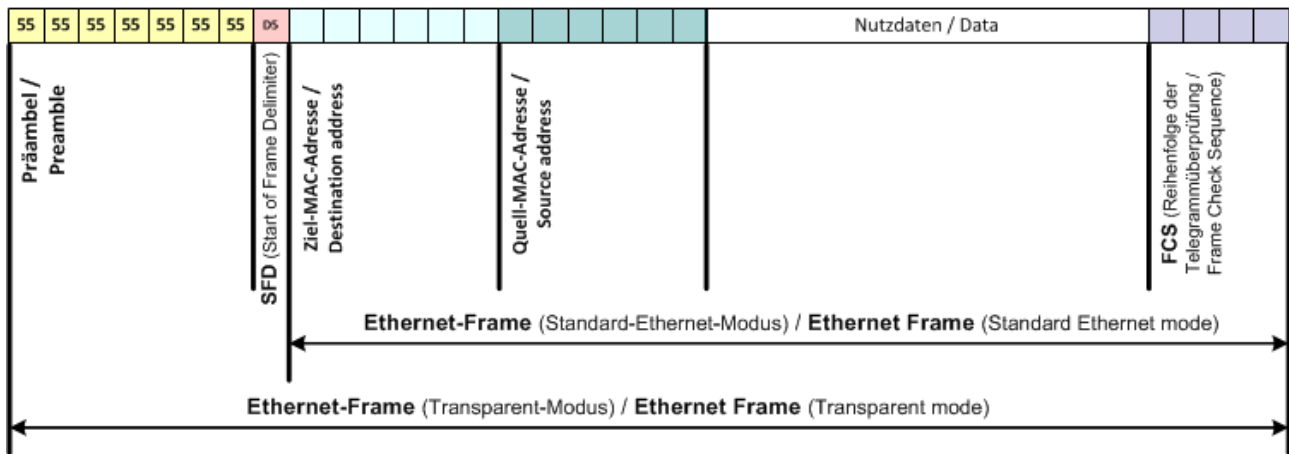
| 55 | 55 | 55 | 55 | 55 | 55 | 55 | D5 | | | | | | | | | | | | | Nutzdaten / Data | | | | |
|---|---|---|---|---|---|---|---|---|---|---|---|---|---|---|---|---|---|---|---|---|---|---|---|---|

Präambel / Preamble

SFD (Start of Frame Delimiter)

Ziel-MAC-Adresse / Destination address

Quell-MAC-Adresse / Source address

FCS (Reihenfolge der Telegrammüberprüfung / Frame Check Sequence)

Ethernet-Frame (Standard-Ethernet-Modus) / Ethernet Frame (Standard Ethernet mode)

Ethernet-Frame (Transparent-Modus) / Ethernet Frame (Transparent mode)